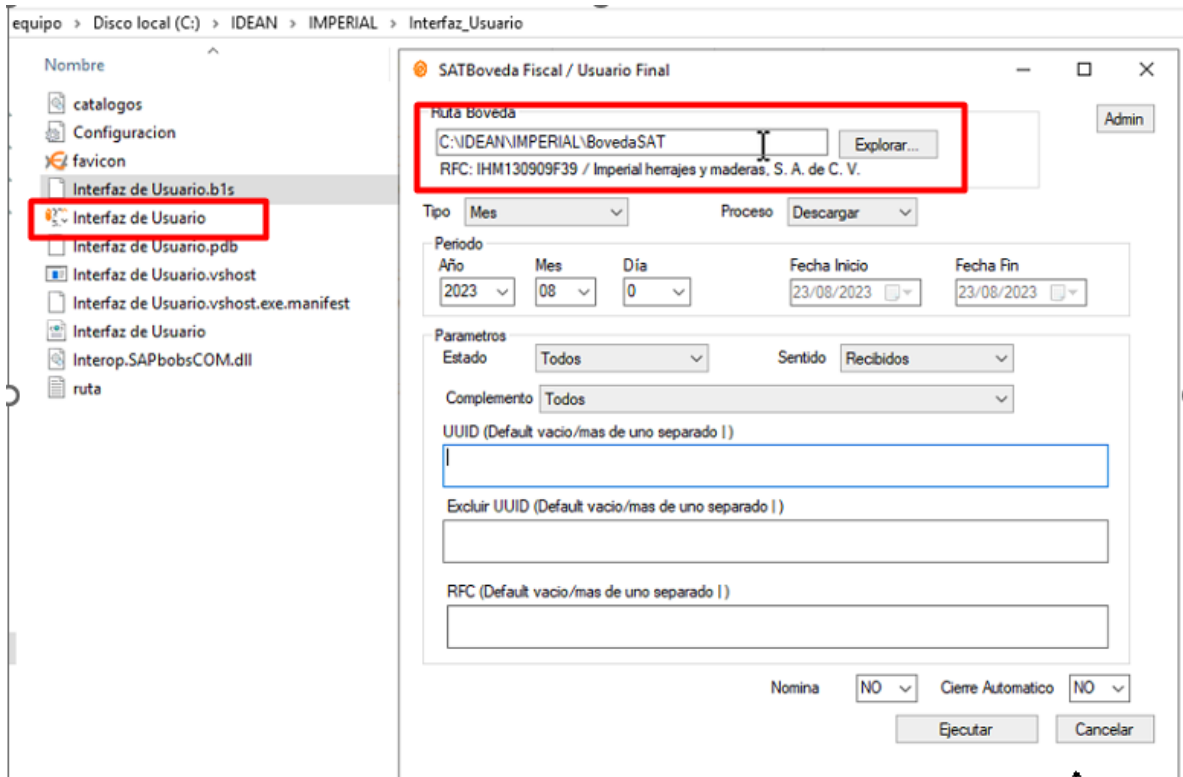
equipo > Disco local (C:) > IDEAN > IMPERIAL > Interfaz_Usuario

Nombre

catalogos
Configuracion
favicon
Interfaz de Usuario.b1s
Interfaz de Usuario
Interfaz de Usuario.pdb
Interfaz de Usuario.vshost
Interfaz de Usuario.vshost.exe.manifest
Interfaz de Usuario
Interop.SAPbobsCOM.dll
ruta

SATBoveda Fiscal / Usuario Final

Ruta Boveda
C:\IDEAN\IMPERIAL\BovedaSAT
Explorar...
RFC: IHM130909F39 / Imperial herrajes y maderas, S. A. de C. V.

Admin

Tipo Mes
Proceso Descargar

Periodo
Año 2023
Mes 08
Día 0
Fecha Inicio 23/08/2023
Fecha Fin 23/08/2023

Parametros
Estado Todos
Sentido Recibidos
Complemento Todos
UUID (Default vacio/mas de uno separado | )
Excluir UUID (Default vacio/mas de uno separado | )
RFC (Default vacio/mas de uno separado | )

Nomina NO
Cierre Automatico NO

Ejecutar
Cancelar